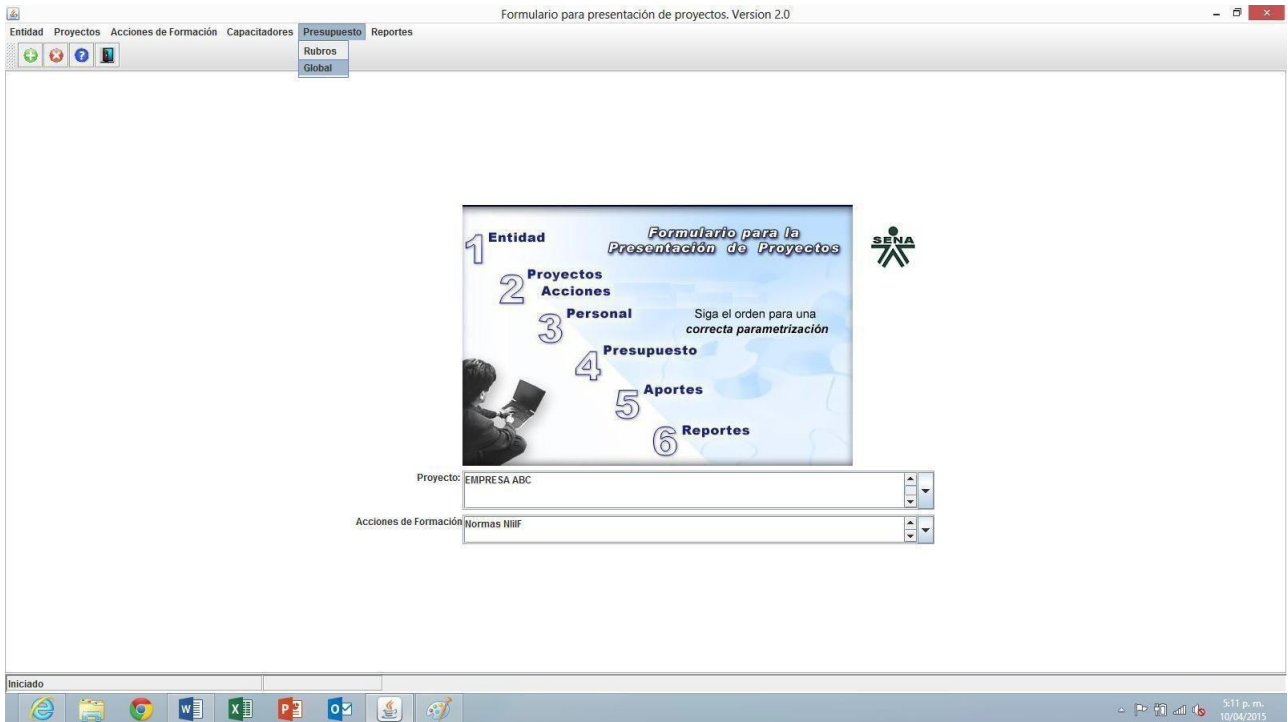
Formulario para presentación de proyectos. Version 2.0

Entidad Proyectos Acciones de Formación Capacitadores Presupuesto Reportes

Rubros
Global

1 Entidad

Formulario para la Presentación de Proyectos

SENA

2 Proyectos Acciones

3 Personal

Siga el orden para una *correcta parametrización*

4 Presupuesto

5 Aportes

6 Reportes

Proyecto: EMPRESA ABC

Acciones de Formación Normas NiiF

Iniciado

5:11 p. m.
10/04/2015